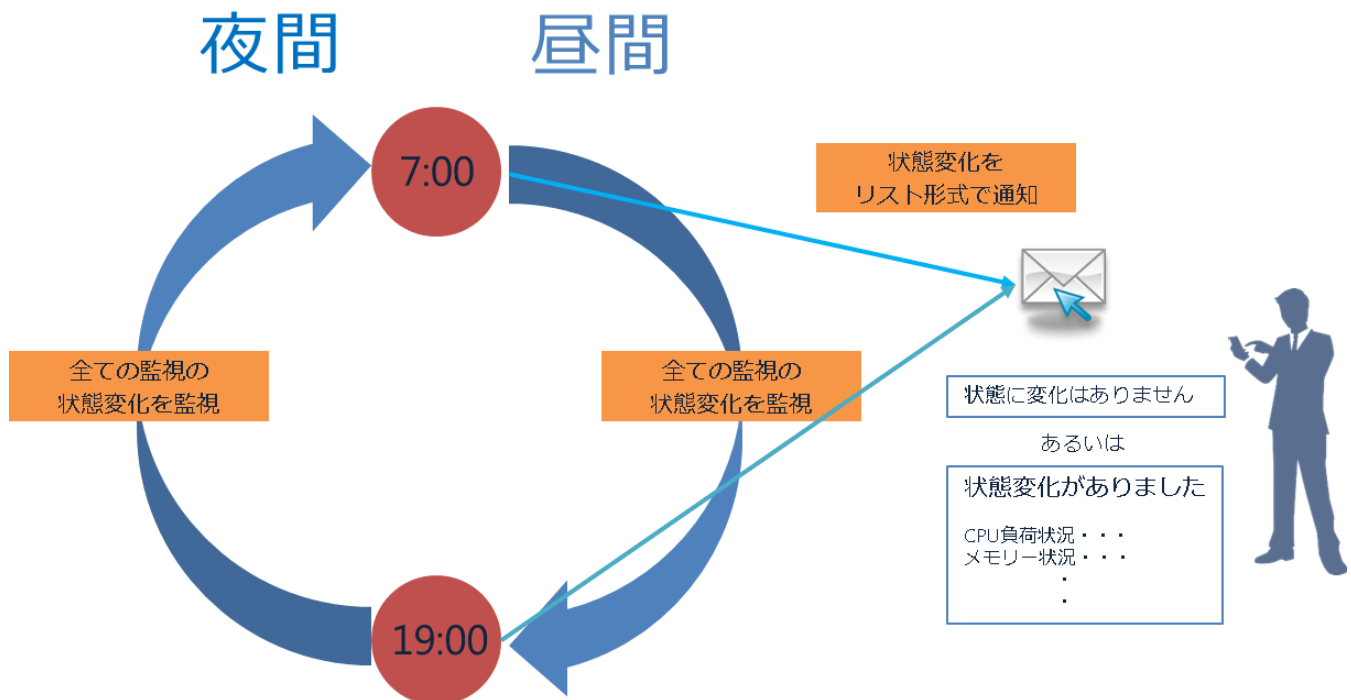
夜間

昼間

7:00

状態変化を
リスト形式で通知

全ての監視の
状態変化を監視

全ての監視の
状態変化を監視

状態に変化はありません

あるいは

状態変化がありました

CPU負荷状況・・・
メモリー状況・・・
・
・

19:00